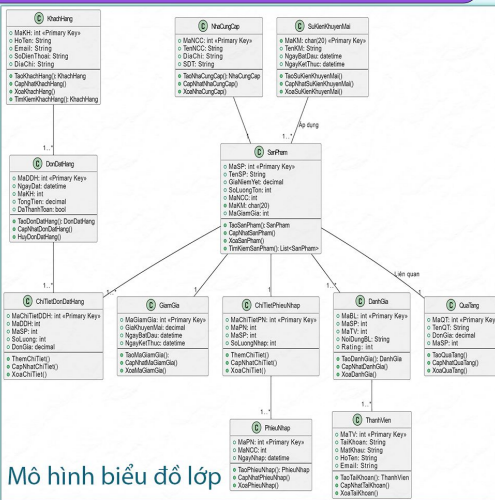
C KhachHang
MaKH: int «Primary Key»
HoTen: String
Email: String
SoDienThoai: String
DiaChi: String
TaoKhachHang(): KhachHang
CapNhatKhachHang()
XoaKhachHang()
TimKiemKhachHang(): KhachHang

C NhaCungCap
MaNCC: int «Primary Key»
TenNCC: String
DiaChi: String
SDT: String
TaoNhaCungCap(): NhaCungCap
CapNhatNhaCungCap()
XoaNhaCungCap()

C SuKienKhuyenMai
MaKM: char(20) «Primary Key»
TenKM: String
NgayBatDau: datetime
NgayKetThuc: datetime
TaoSuKienKhuyenMai()
CapNhatSuKienKhuyenMai()
XoaSuKienKhuyenMai()

Áp dụng

1..*

C DonDatHang
MaDDH: int «Primary Key»
NgayDat: datetime
MaKH: int
TongTien: decimal
DaThanhToan: bool
TaoDonDatHang(): DonDatHang
CapNhatDonDatHang()
HuyDonDatHang()

C SanPham
MaSP: int «Primary Key»
TenSP: String
GiaNiemYet: decimal
SoLuongTon: int
MaNCC: int
MaKM: char(20)
MaGiamGia: int
TaoSanPham(): SanPham
CapNhatSanPham()
XoaSanPham()
TimKiemSanPham(): List<SanPham>

1..*

Liên quan

C ChiTietDonDatHang
MaChiTietDDH: int «Primary Key»
MaDDH: int
MaSP: int
SoLuong: int
DonGia: decimal
ThemChiTiet()
CapNhatChiTiet()
XoaChiTiet()

C GiamGia
MaGiamGia: int «Primary Key»
GiaKhuyenMai: decimal
NgayBatDau: datetime
NgayKetThuc: datetime
TaoMaGiamGia()
CapNhatMaGiamGia()
XoaMaGiamGia()

C ChiTietPhieuNhap
MaChiTietPN: int «Primary Key»
MaPN: int
MaSP: int
SoLuongNhap: int
ThemChiTiet()
CapNhatChiTiet()
XoaChiTiet()

C DanhGia
MaBL: int «Primary Key»
MaSP: int
MaTV: int
NoiDungBL: String
Rating: int
TaoDanhGia(): DanhGia
CapNhatDanhGia()
XoaDanhGia()

C QuaTang
MaQT: int «Primary Key»
TenQT: String
DonGia: decimal
MaSP: int
TaoQuaTang()
CapNhatQuaTang()
XoaQuaTang()

1..*

1..*

C PhieuNhap
MaPN: int «Primary Key»
MaNCC: int
NgayNhap: datetime
TaoPhieuNhap(): PhieuNhap
CapNhatPhieuNhap()
XoaPhieuNhap()

C ThanhVien
MaTV: int «Primary Key»
TaiKhoan: String
MatKhau: String
HoTen: String
Email: String
TaoTaiKhoan(): ThanhVien
CapNhatTaiKhoan()
XoaTaiKhoan()

Mô hình biểu đồ lớp